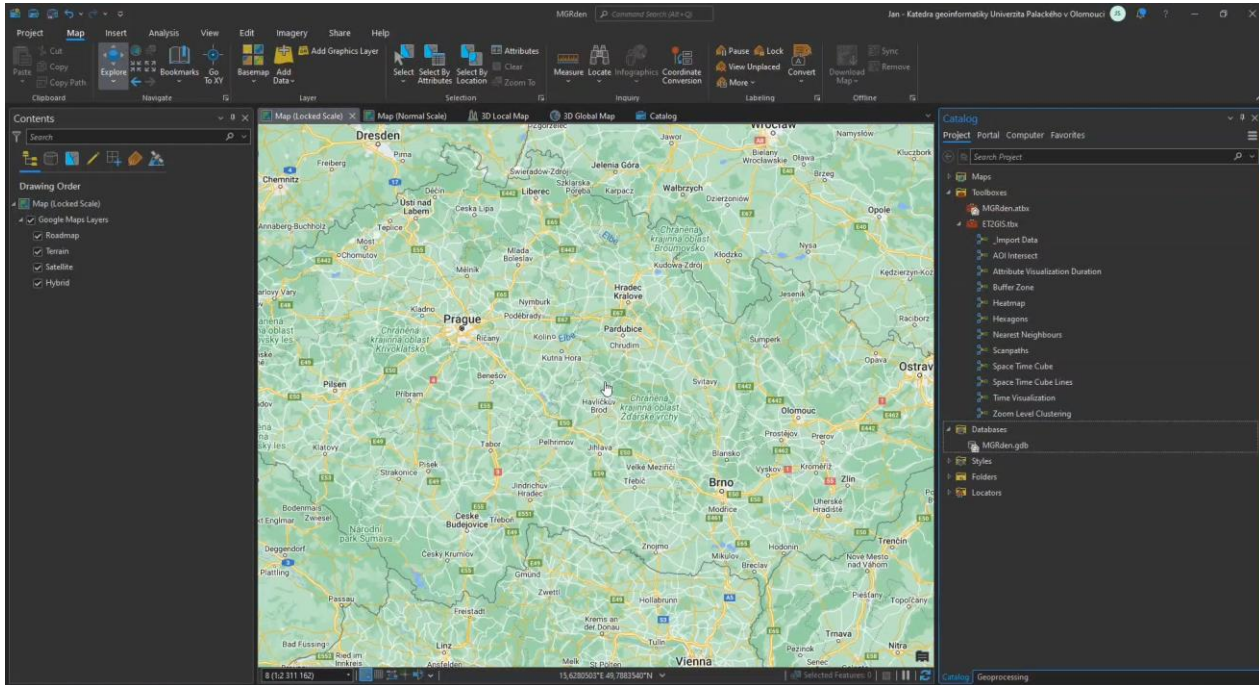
MGRden Command Search (Alt+Q) Jan - Katedra geoinformatiky Univerzita Palackého v Olomouci JS ?

Project Map Insert Analysis View Edit Imagery Share Help

Paste Cut Copy Copy Path Clipboard
Explore Bookmarks Go To XY Navigate
Basemap Add Data Add Graphics Layer Layer
Select Select By Attributes Select By Location Attributes Clear Zoom To Selection
Measure Locate Infographics Coordinate Conversion Inquiry
Pause Lock View Unplaced More Convert Labeling
Download Map Sync Remove Offline

Contents
Search
Drawing Order
Map (Locked Scale)
Google Maps Layers
Roadmap
Terrain
Satellite
Hybrid

Map (Locked Scale) Map (Normal Scale) 3D Local Map 3D Global Map Catalog

Dresden Wrocław Namysłów Jawor Bielany Wrocławskie Oława Kluczbork Freiberg Pirna Świeradów-Zdrój Jelenia Góra Brzeg Chemnitz Szklarska Poręba Karpacz Wałbrzych Děčín Liberec Ústí nad Labem Česká Lípa Dzierżoniów Opole Annaberg-Buchholz Teplice Chráněná krajinná oblast Broumovsko Most Mladá Boleslav Kłodzko Chomutov Kudowa-Zdrój Kędzierzyn-Koź Mělník Jeseník Karlovy Vary Hradec Králové Kladno Nymburk Poděbrady Racibórz Prague Kolín Pardubice Chráněná krajinná oblast Křivoklátsko Říčany Chrudim Šumperk Kutná Hora Opava Ostrava Plzeň Benešov Svitavy Příbram Havlíčkův Brod Chráněná krajinná oblast Žďárské vrchy Olomouc Prostějov Přerov Klatovy Tábor Pelhřimov Jihlava Blansko Písek Velké Meziříčí Vyškov Kroměříž Strakonice Jindřichův Hradec Třebíč Brno Zlín Bodenmais Zwiesel Uherské Hradiště České Budějovice Třeboň Modřice Národní park Šumava Deggendorf Český Krumlov Znojmo Hodonín Trenčín Plattling Mikulov Břeclav Nové Mesto nad Váhom Gmünd Passau Zwettl Hollabrunn Piešťany Topoľčany Freistadt Krems an der Donau Trnava Bad Füssing Linz Tulln Nitra Ried im Innkreis Ansfelden Melk St. Pölten Vienna Senec

8 (1:2 311 162) 15,6280503°E 49,7883540°N Selected Features: 0

Catalog
Project Portal Computer Favorites
Search Project
Maps
Toolboxes
MGRden.atbx
ET2GIS.tbx
_Import Data
AOI Intersect
Attribute Visualization Duration
Buffer Zone
Heatmap
Hexagons
Nearest Neighbours
Scanpaths
Space Time Cube
Space Time Cube Lines
Time Visualization
Zoom Level Clustering
Databases
MGRden.gdb
Styles
Folders
Locators
Catalog Geoprocessing